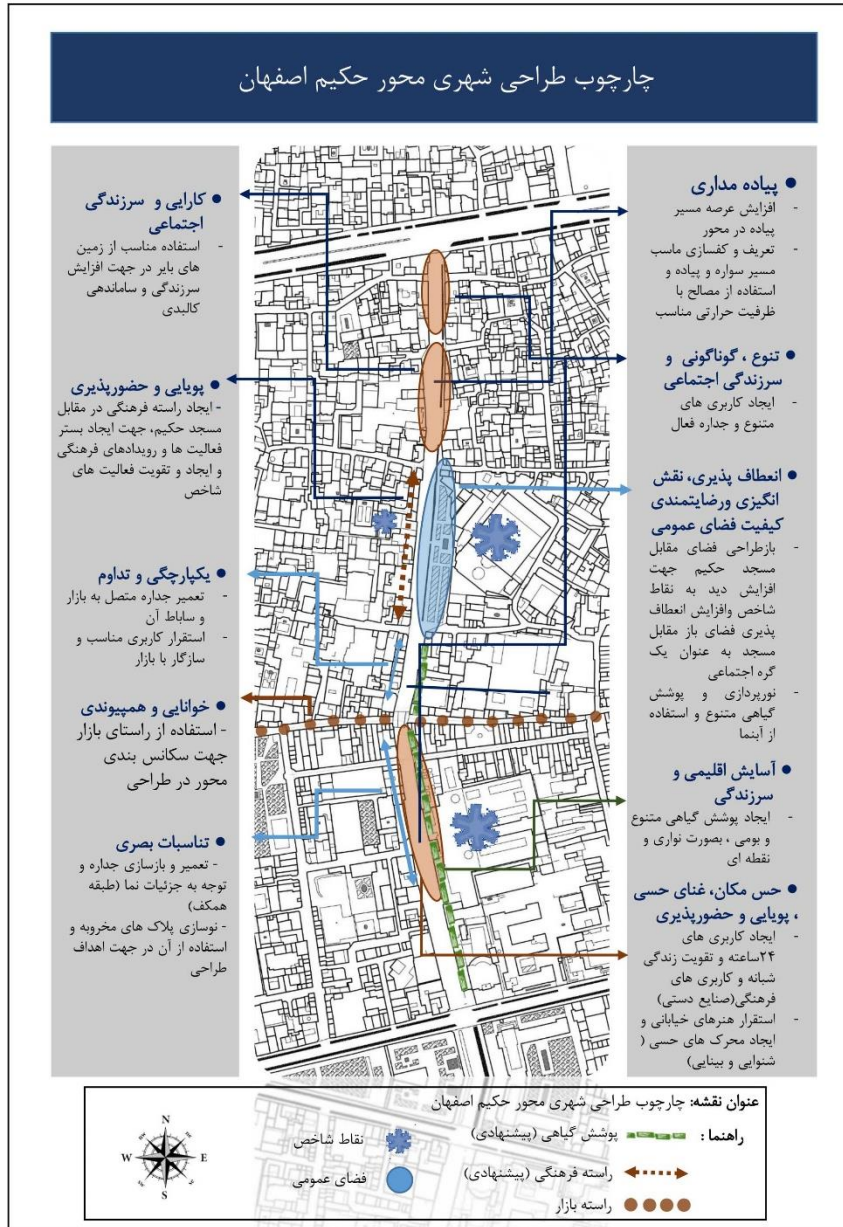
چارچوب طراحی شهری محور حکیم اصفهان

● پیاده مداری
- افزایش عرصه مسیر پیاده در محور
- تعریف و کفسازی ماسب مسیر سواره و پیاده و استفاده از مصالح با ظرفیت حرارتی مناسب

● تنوع ، گوناگونی و سرزندگی اجتماعی
- ایجاد کاربری های متنوع و جداره فعال

● انعطاف پذیری، نقش انگیزی ورضایتمندی کیفیت فضای عمومی
- بازطراحی فضای مقابل مسجد حکیم جهت افزایش دید به نقاط شاخص وافزایش انعطاف پذیری فضای باز مقابل مسجد به عنوان یک گره اجتماعی
- نورپردازی و پوشش گیاهی متنوع و استفاده از آبنما

● آسایش اقلیمی و سرزندگی
- ایجاد پوشش گیاهی متنوع و بومی ، بصورت نواری و نقطه ای

● حس مکان، غنای حسی ، پویایی و حضورپذیری
- ایجاد کاربری های ۲۴ساعته و تقویت زندگی شبانه و کاربری های فرهنگی(صنایع دستی)
- استقرار هنرهای خیابانی و ایجاد محرک های حسی ( شنوایی و بینایی)

● کارایی و سرزندگی اجتماعی
- استفاده مناسب از زمین های بایر در جهت افزایش سرزندگی و ساماندهی کالبدی

● پویایی و حضورپذیری
- ایجاد راسته فرهنگی در مقابل مسجد حکیم، جهت ایجاد بستر فعالیت ها و رویدادهای فرهنگی و ایجاد و تقویت فعالیت های شاخص

● یکپارچگی و تداوم
- تعمیر جداره متصل به بازار و ساباط آن
- استقرار کاربری مناسب و سازگار با بازار

● خوانایی و همپیوندی
- استفاده از راستای بازار جهت سکانس بندی محور در طراحی

● تناسبات بصری
- تعمیر و بازسازی جداره و توجه به جزئیات نما (طبقه همکف)
- نوسازی پلاک های مخروبه و استفاده از آن در جهت اهداف طراحی

عنوان نقشه: چارچوب طراحی شهری محور حکیم اصفهان
راهنما : پوشش گیاهی (پیشنهادی)
نقاط شاخص
راسته فرهنگی (پیشنهادی)
فضای عمومی
راسته بازار
N
W E
S